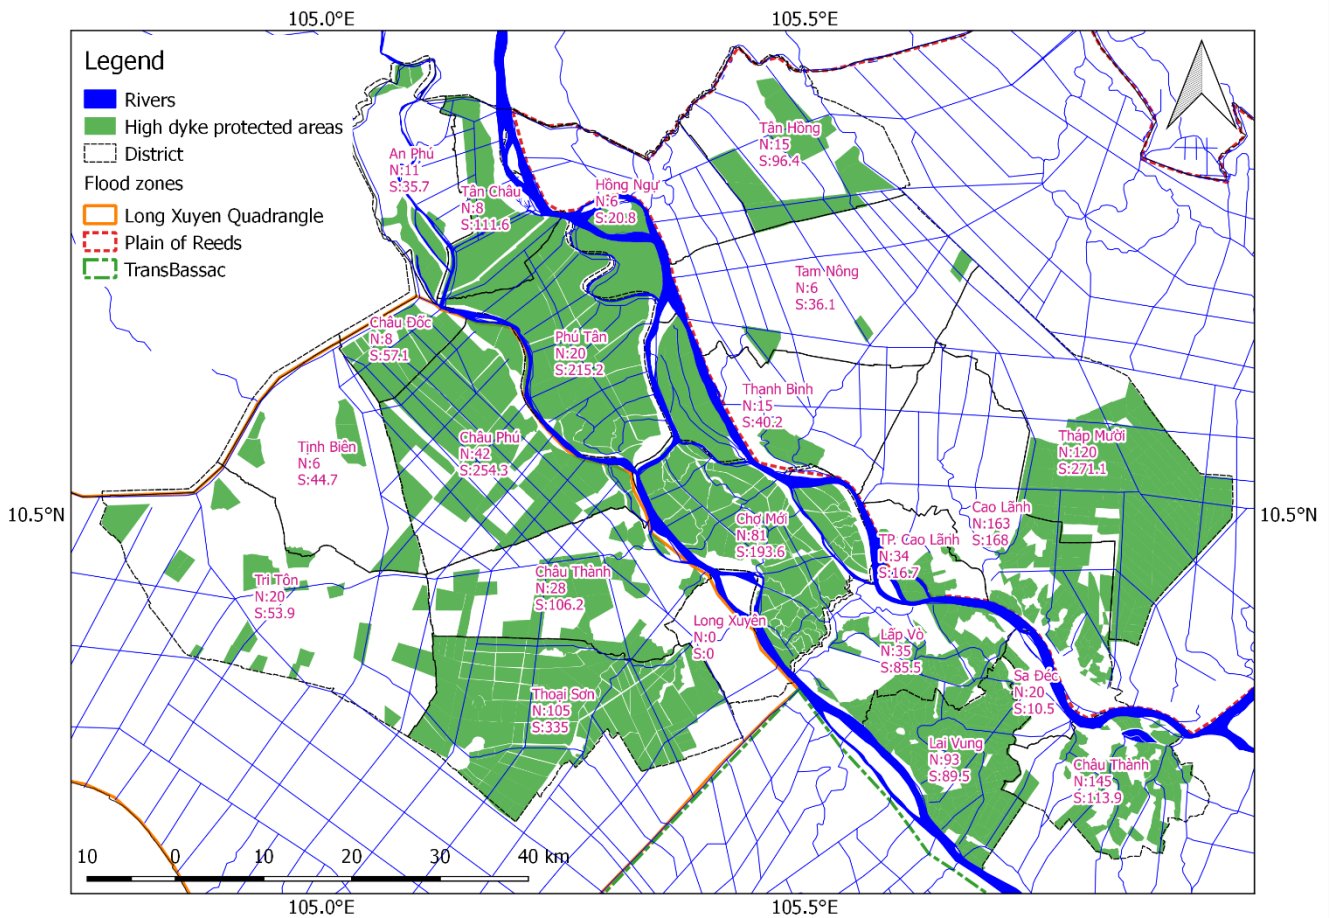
105.0°E
105.5°E

Legend
Rivers
High dyke protected areas
District
Flood zones
Long Xuyen Quadrangle
Plain of Reeds
TransBassac

An Phú
N:11
S:35.7

Tân Châu
N:8
S:111.6

Hồng Ngự
N:6
S:20.8

Tân Hồng
N:15
S:96.4

Tam Nông
N:6
S:36.1

Châu Đốc
N:8
S:57.1

Phú Tân
N:20
S:215.2

Thạnh Bình
N:15
S:40.2

Tháp Mười
N:120
S:271.1

Tịnh Biên
N:6
S:44.7

Châu Phú
N:42
S:254.3

Cao Lãnh
N:163
S:168

Chợ Mới
N:81
S:193.6

TP. Cao Lãnh
N:34
S:16.7

Tri Tôn
N:20
S:53.9

Châu Thành
N:28
S:106.2

Long Xuyên
N:0
S:0

Lấp Vò
N:35
S:85.5

Sa Đéc
N:20
S:10.5

Thoại Sơn
N:105
S:335

Lai Vung
N:93
S:89.5

Châu Thành
N:145
S:113.9

10.5°N
10.5°N

10 0 10 20 30 40 km

105.0°E
105.5°E